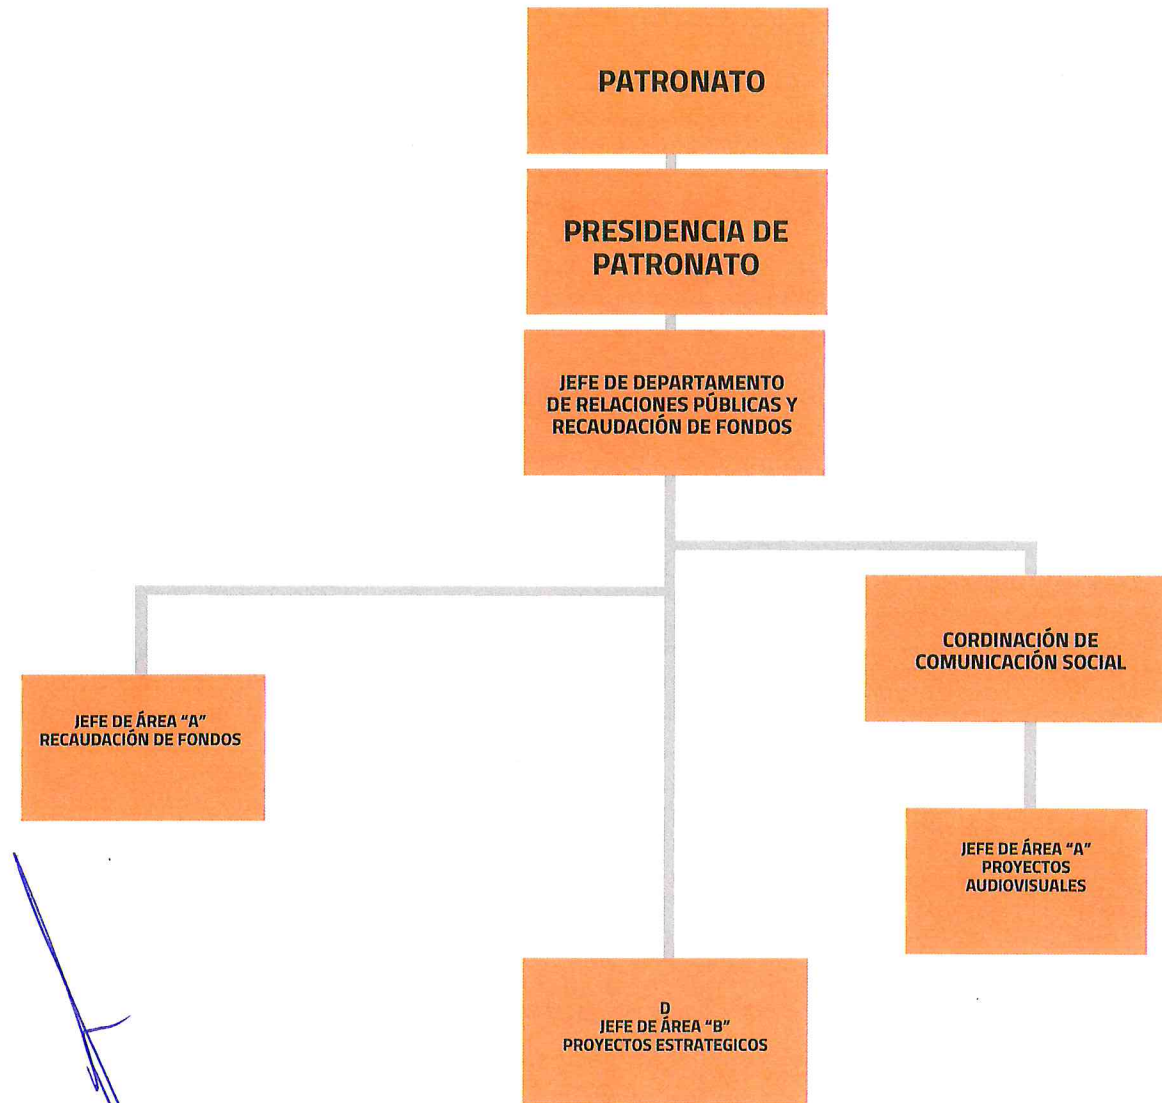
PATRONATO

PRESIDENCIA DE PATRONATO

JEFE DE DEPARTAMENTO DE RELACIONES PÚBLICAS Y RECAUDACIÓN DE FONDOS

JEFE DE ÁREA "A" RECAUDACIÓN DE FONDOS

CORDINACIÓN DE COMUNICACIÓN SOCIAL

JEFE DE ÁREA "A" PROYECTOS AUDIOVISUALES

D
JEFE DE ÁREA "B" PROYECTOS ESTRATEGICOS